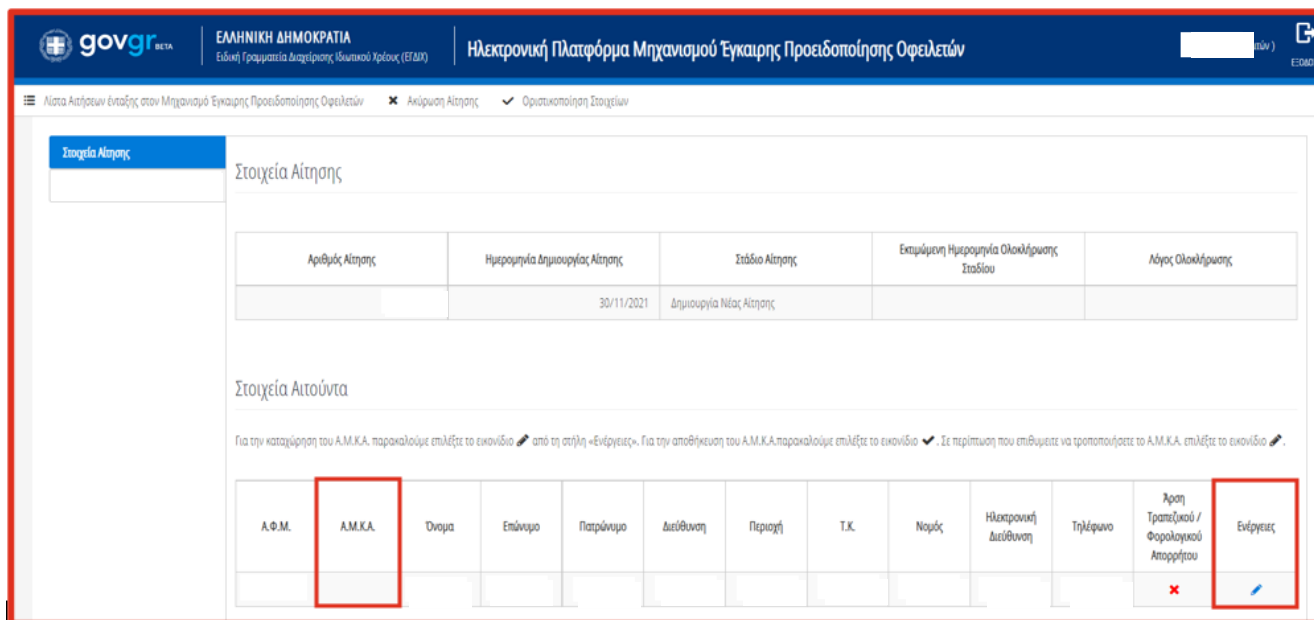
govgr BETA | ΕΛΛΗΝΙΚΗ ΔΗΜΟΚΡΑΤΙΑ Ειδική Γραμματεία Διαχείρισης Ιδιωτικού Χρέους (ΕΓΔΙΧ) | Ηλεκτρονική Πλατφόρμα Μηχανισμού Έγκαιρης Προειδοποίησης Οφειλετών

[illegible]ιών ) Έξοδ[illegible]

Λίστα Αιτήσεων ένταξης στον Μηχανισμό Έγκαιρης Προειδοποίησης Οφειλετών ✖ Ακύρωση Αίτησης ✔ Οριστικοποίηση Στοιχείων

Στοιχεία Αίτησης

Στοιχεία Αίτησης

| Αριθμός Αίτησης | Ημερομηνία Δημιουργίας Αίτησης | Στάδιο Αίτησης | Εκτιμώμενη Ημερομηνία Ολοκλήρωσης Σταδίου | Λόγος Ολοκλήρωσης |
|---|---|---|---|---|
| | 30/11/2021 | Δημιουργία Νέας Αίτησης | | |

Στοιχεία Αιτούντα

Για την καταχώρηση του Α.Μ.Κ.Α. παρακαλούμε επιλέξτε το εικονίδιο από τη στήλη «Ενέργειες». Για την αποθήκευση του Α.Μ.Κ.Α.παρακαλούμε επιλέξτε το εικονίδιο ✔. Σε περίπτωση που επιθυμείτε να τροποποιήσετε το Α.Μ.Κ.Α. επιλέξτε το εικονίδιο .

| Α.Φ.Μ. | Α.Μ.Κ.Α. | Όνομα | Επώνυμο | Πατρώνυμο | Διεύθυνση | Περιοχή | Τ.Κ. | Νομός | Ηλεκτρονική Διεύθυνση | Τηλέφωνο | Άρση Τραπεζικού / Φορολογικού Απορρήτου | Ενέργειες |
|---|---|---|---|---|---|---|---|---|---|---|---|---|
| | | | | | | | | | | | ✖ | |